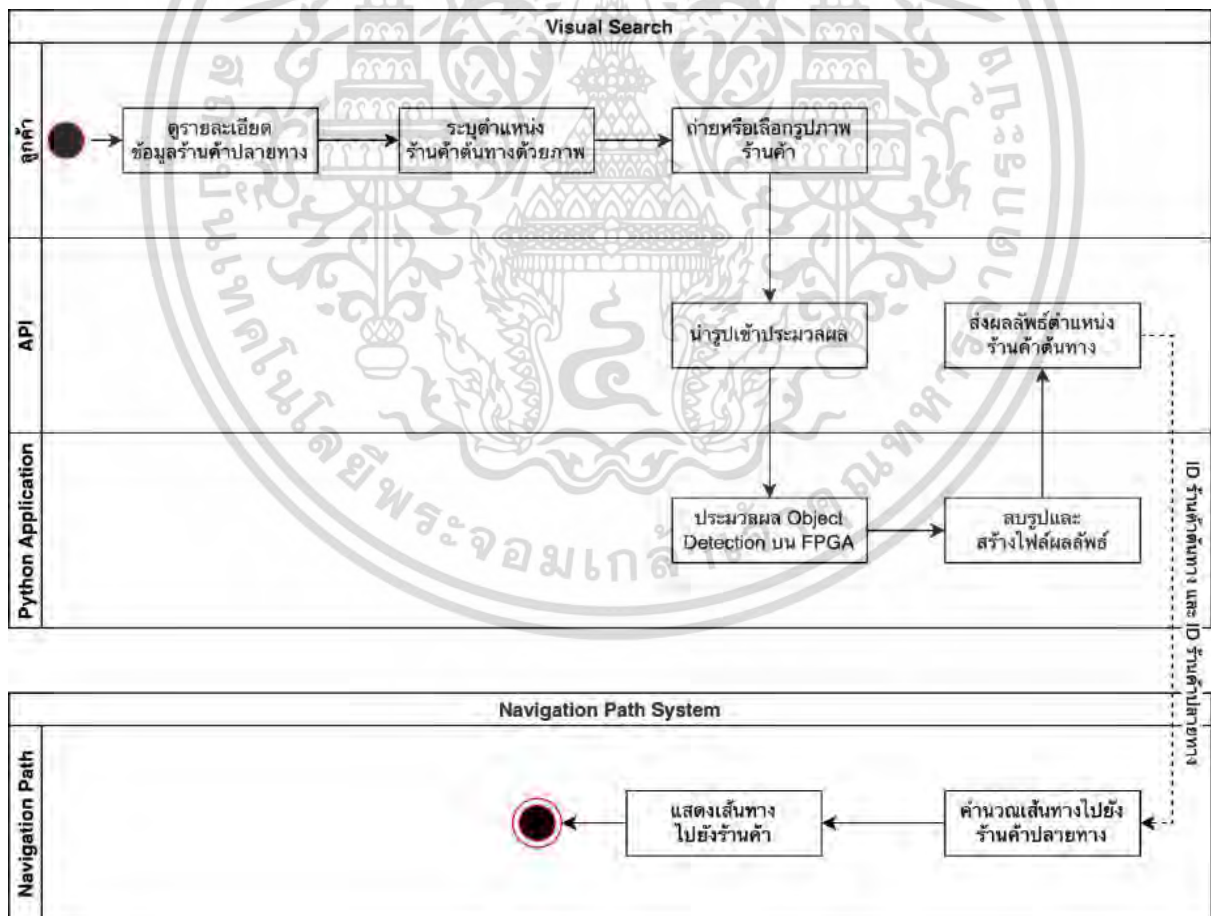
Visual Search

ลูกค้า

ดูรายละเอียดข้อมูลร้านค้าปลายทาง

ระบุตำแหน่งร้านค้าต้นทางด้วยภาพ

ถ่ายหรือเลือกรูปภาพร้านค้า

API

นำรูปเข้าประมวลผล

ส่งผลลัพธ์ตำแหน่งร้านค้าต้นทาง

Python Application

ประมวลผล Object Detection บน FPGA

สรุปและสร้างไฟล์ผลลัพธ์

ID ร้านค้าต้นทาง และ ID ร้านค้าปลายทาง

Navigation Path System

Navigation Path

แสดงเส้นทางไปยังร้านค้า

คำนวณเส้นทางไปยังร้านค้าปลายทาง